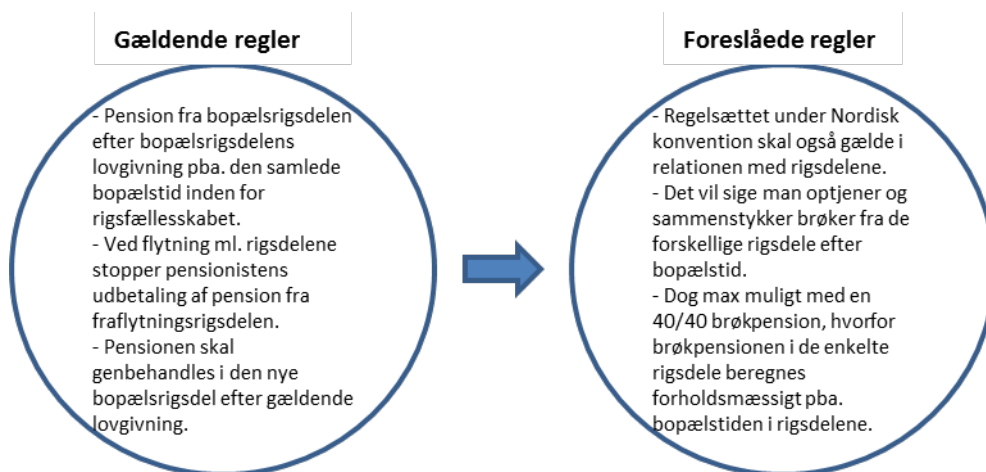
Gældende regler

- Pension fra bopælsrigsdelen efter bopælsrigsdelens lovgivning pba. den samlede bopælstid inden for rigsfællesskabet.
- Ved flytning ml. rigsdelene stopper pensionistens udbetaling af pension fra fraflytningsrigsdelen.
- Pensionen skal genbehandles i den nye bopælsrigsdel efter gældende lovgivning.

Foreslåede regler

- Regelsættet under Nordisk konvention skal også gælde i relationen med rigsdelene.
- Det vil sige man optjener og sammenstykker brøker fra de forskellige rigsdele efter bopælstid.
- Dog max muligt med en 40/40 brøkpension, hvorfor brøkpensionen i de enkelte rigsdele beregnes forholdsmæssigt pba. bopælstiden i rigsdelene.